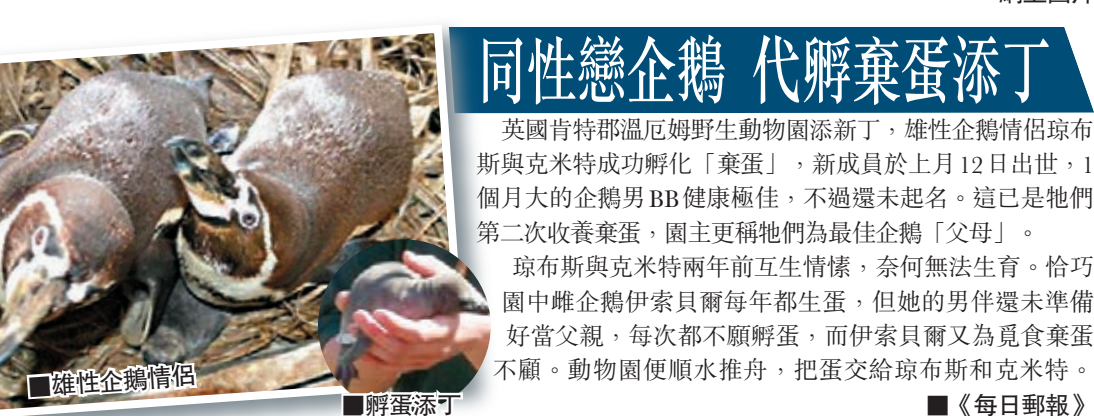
同性戀企鵝 代孵棄蛋添丁

英國肯特郡溫厄姆野生動物園添新丁，雄性企鵝情侶琼布斯與克米特成功孵化「棄蛋」，新成員於上月 12 日出世，1 個月大的企鵝男 BB 健康極佳，不過還未起名。這已是牠們第二次收養棄蛋，園主更稱牠們為最佳企鵝「父母」。

琼布斯與克米特兩年前互生情愫，奈何無法生育。恰巧園中雌企鵝伊索貝爾每年都生蛋，但她的男伴還未準備好當父親，每次都不願孵蛋，而伊索貝爾又為覓食棄蛋不顧。動物園便順水推舟，把蛋交給琼布斯和克米特。

■雄性企鵝情侶

■孵蛋添丁

■《每日郵報》